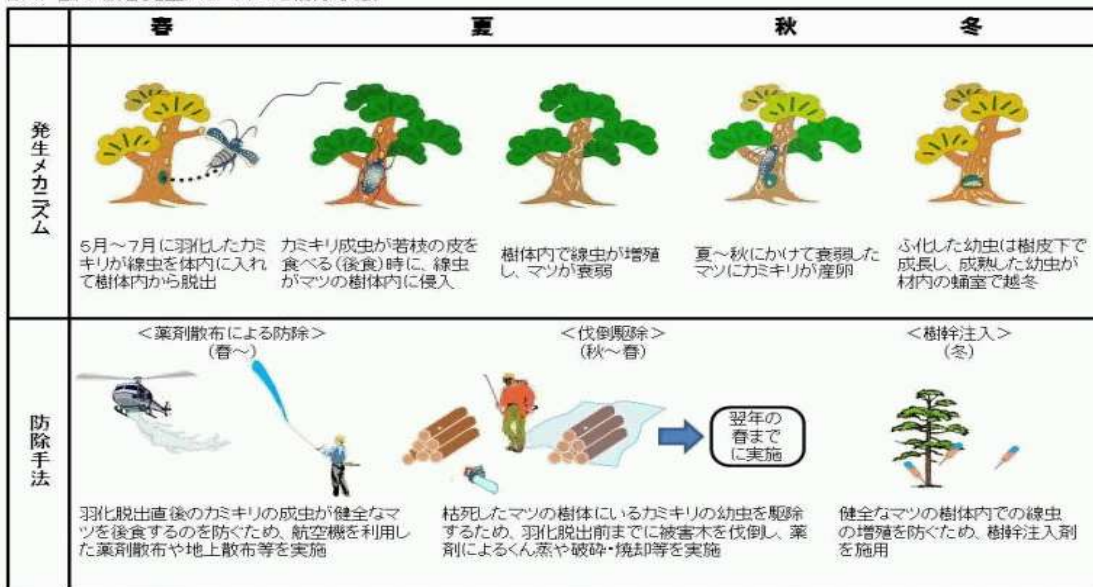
| | 春 | 夏 | | 秋 | 冬 |
|---|---|---|---|---|---|
| 発生メカニズム | 5月～7月に羽化したカミキリが線虫を体内に入れて樹体内から脱出 | カミキリ成虫が若枝の皮を食べる（後食）時に、線虫がマツの樹体内に侵入 | 樹体内で線虫が増殖し、マツが衰弱 | 夏～秋にかけて衰弱したマツにカミキリが産卵 | ふ化した幼虫は樹皮下で成長し、成熟した幼虫が材内の蛹室で越冬 |
| 防除手法 | ＜薬剤散布による防除＞（春～） 羽化脱出直後のカミキリの成虫が健全なマツを後食するのを防ぐため、航空機を利用した薬剤散布や地上散布等を実施 | ＜伐倒駆除＞（秋～春） 翌年の春までに実施 枯死したマツの樹体にいるカミキリの幼虫を駆除するため、羽化脱出前までに被害木を伐倒し、薬剤によるくん蒸や破砕・焼却等を実施 | | | ＜樹幹注入＞（冬） 健全なマツの樹体内での線虫の増殖を防ぐため、樹幹注入剤を施用 |